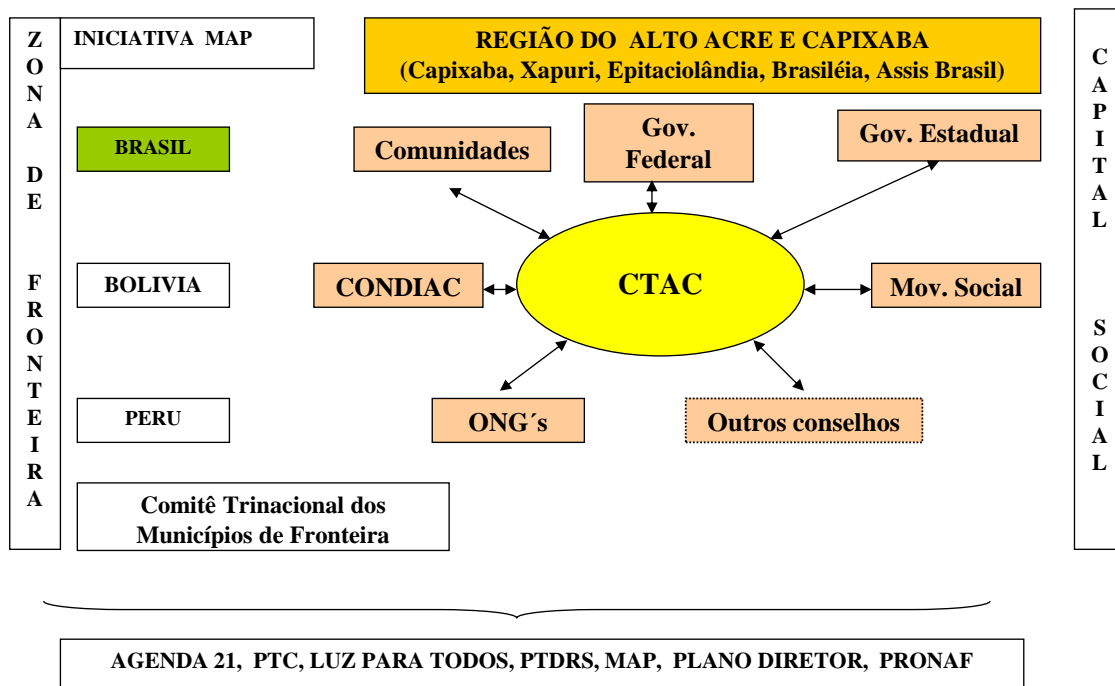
ZONA DE FRONTEIRA

INICIATIVA MAP

BRASIL

BOLIVIA

PERU

Comitê Trinacional dos Municípios de Fronteira

REGIÃO DO ALTO ACRE E CAPIXABA
(Capixaba, Xapuri, Epitaciolândia, Brasiléia, Assis Brasil)

Comunidades

Gov. Federal

Gov. Estadual

CONDIAC

CTAC

Mov. Social

ONG´s

Outros conselhos

CAPITAL SOCIAL

AGENDA 21, PTC, LUZ PARA TODOS, PTDRS, MAP, PLANO DIRETOR, PRONAF